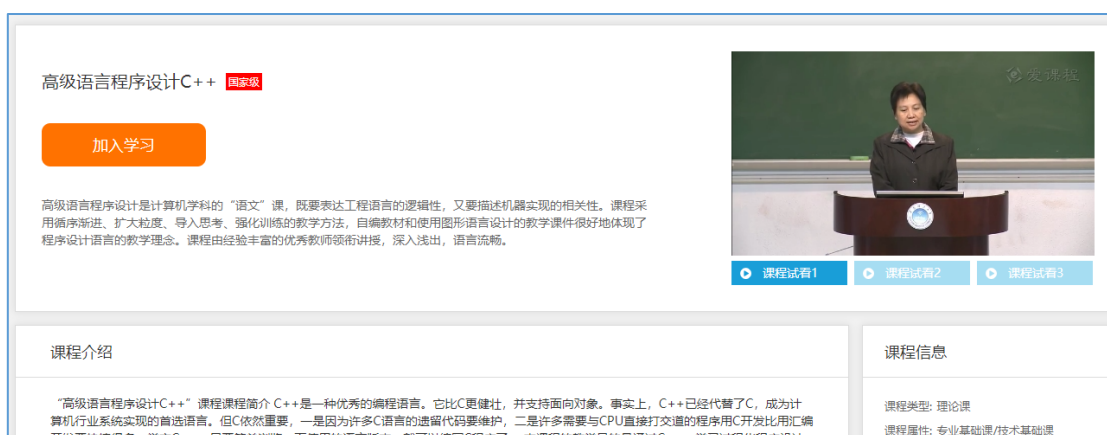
高级语言程序设计C++ 国家级

加入学习

高级语言程序设计是计算机学科的“语文”课，既要表达工程语言的逻辑性，又要描述机器实现的相关性。课程采用循序渐进、扩大粒度、导入思考、强化训练的教学方法，自编教材和使用图形语言设计的教学课件很好地体现了程序设计语言的教学理念。课程由经验丰富的优秀教师领衔讲授，深入浅出，语言流畅。

爱课程

课程试看1 课程试看2 课程试看3

课程介绍

“高级语言程序设计C++”课程课程简介 C++是一种优秀的编程语言。它比C更健壮，并支持面向对象。事实上，C++已经代替了C，成为计算机行业系统实现的首选语言。但C依然重要，一是因为许多C语言的遗留代码要维护，二是许多需要与CPU直接打交道的程序用C开发比用汇编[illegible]

课程信息

课程类型：理论课

课程属性：专业基础课/技术基础课